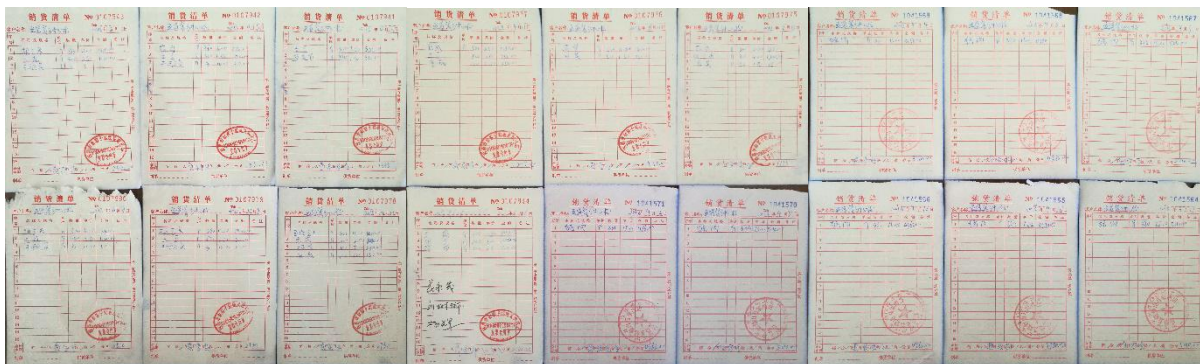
销货清单 №
销货清单 №
销货清单 №
销货清单 №
销货清单 №
销货清单 №
销货清单 № 1341568
销货清单 №
销货清单 №
销货清单 №
销货清单 №
销货清单 №
销货清单 №
销货清单 № 1341570
销货清单 №
销货清单 №
销货清单 №
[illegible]